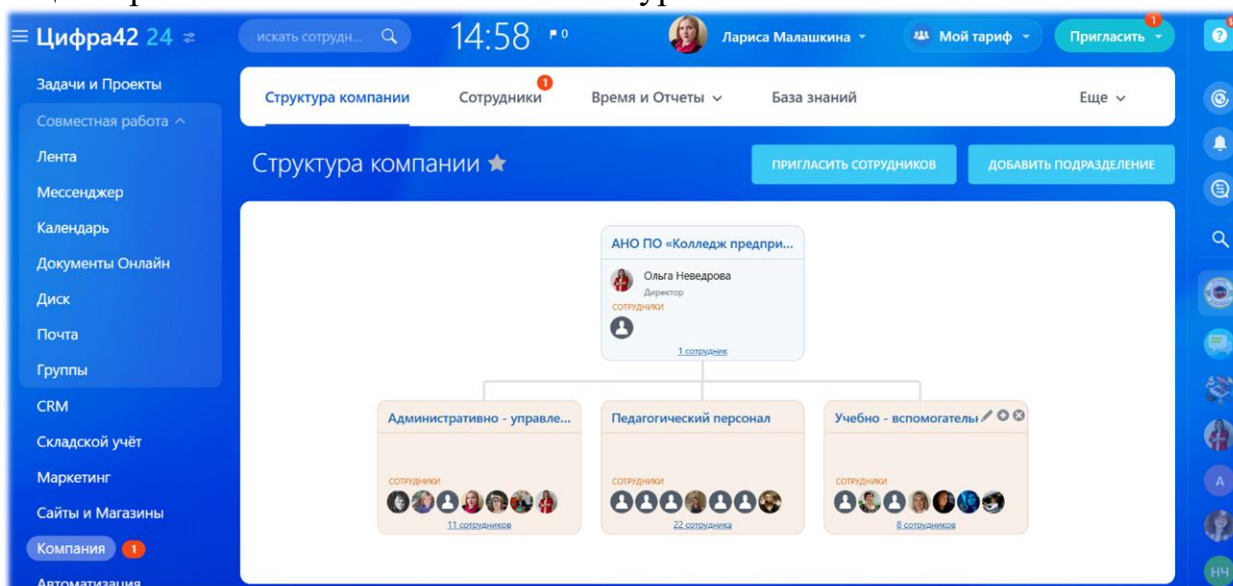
Цифра42 24

искать сотрудн...

14:58 0

Лариса Малашкина

Мой тариф

Пригласить 1

Задачи и Проекты

Совместная работа

Лента

Мессенджер

Календарь

Документы Онлайн

Диск

Почта

Группы

CRM

Складской учёт

Маркетинг

Сайты и Магазины

Компания 1

Автоматизация

Структура компании

Сотрудники 1

Время и Отчеты

База знаний

Еще

Структура компании

ПРИГЛАСИТЬ СОТРУДНИКОВ

ДОБАВИТЬ ПОДРАЗДЕЛЕНИЕ

АНО ПО «Колледж предпри...

Ольга Неведрова

Директор

СОТРУДНИКИ

1 сотрудник

Административно - управле...

СОТРУДНИКИ

11 сотрудников

Педагогический персонал

СОТРУДНИКИ

22 сотрудника

Учебно - вспомогатель

СОТРУДНИКИ

8 сотрудников

A

НЧ